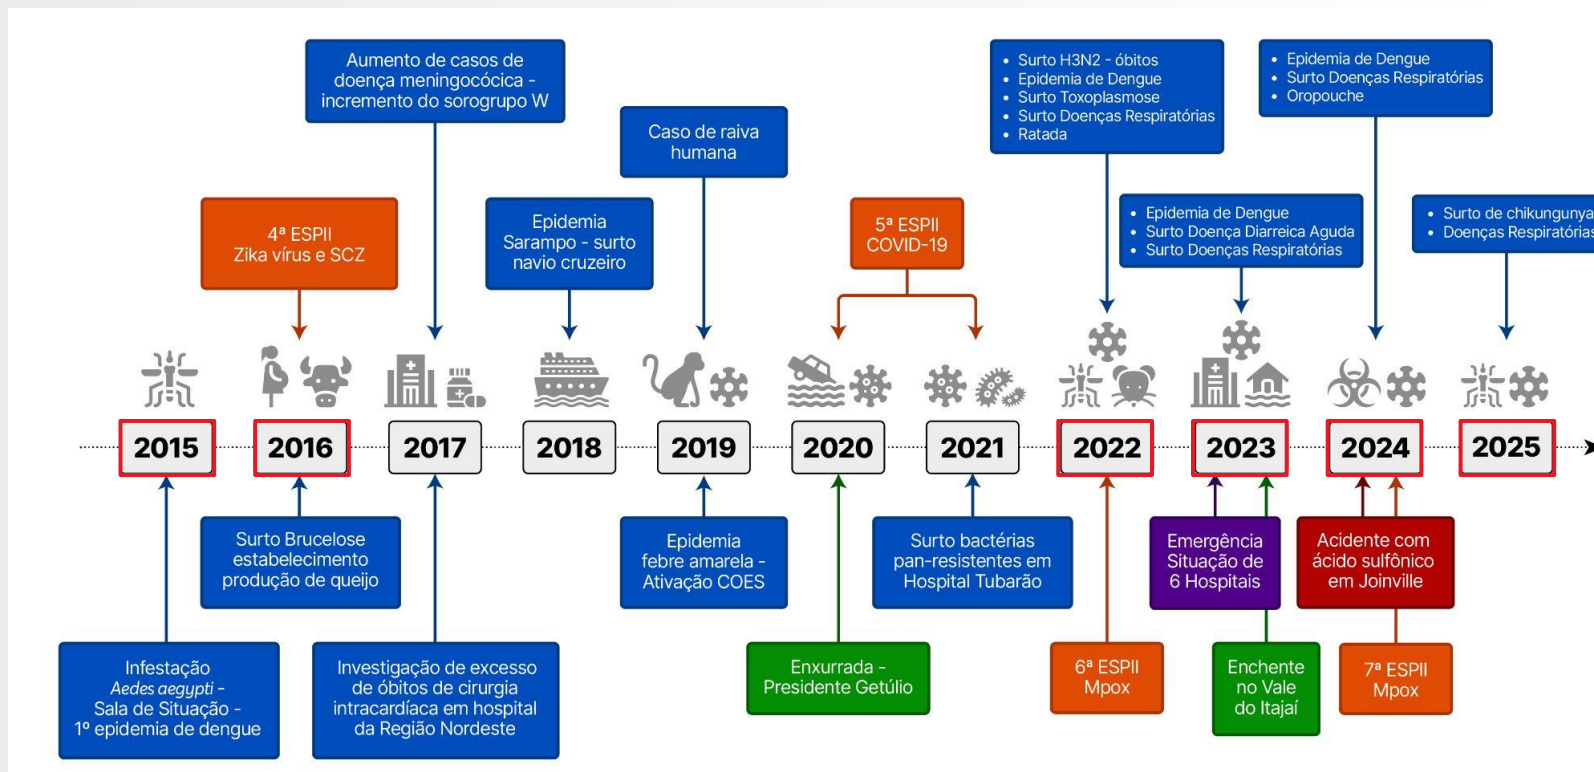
Aumento de casos de doença meningocócica - incremento do sorogrupo W

Caso de raiva humana

- Surto H3N2 - óbitos
- Epidemia de Dengue
- Surto Toxoplasmose
- Surto Doenças Respiratórias
- Ratada

- Epidemia de Dengue
- Surto Doenças Respiratórias
- Oropouche

4ª ESPII Zika vírus e SCZ

Epidemia Sarampo - surto navio cruzeiro

5ª ESPII COVID-19

- Epidemia de Dengue
- Surto Doença Diarreica Aguda
- Surto Doenças Respiratórias

- Surto de chikungunya
- Doenças Respiratórias

2015

2016

2017

2018

2019

2020

2021

2022

2023

2024

2025

Surto Brucelose estabelecimento produção de queijo

Epidemia febre amarela - Ativação COES

Surto bactérias pan-resistentes em Hospital Tubarão

Emergência Situação de 6 Hospitais

Acidente com ácido sulfônico em Joinville

Infestação *Aedes aegypti* - Sala de Situação - 1º epidemia de dengue

Investigação de excesso de óbitos de cirurgia intracardíaca em hospital da Região Nordeste

Enxurrada - Presidente Getúlio

6ª ESPII Mpox

Enchente no Vale do Itajaí

7ª ESPII Mpox